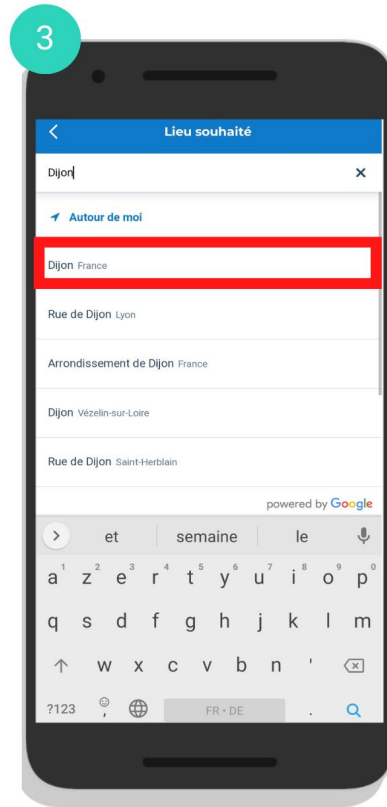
3

Lieu souhaité

Dijon

Autour de moi

Dijon France

Rue de Dijon Lyon

Arrondissement de Dijon France

Dijon Vézelin-sur-Loire

Rue de Dijon Saint-Herblain

powered by Google

et semaine le

a z e r t y u i o p

q s d f g h j k l m

w x c v b n '

?123 FR • DE .